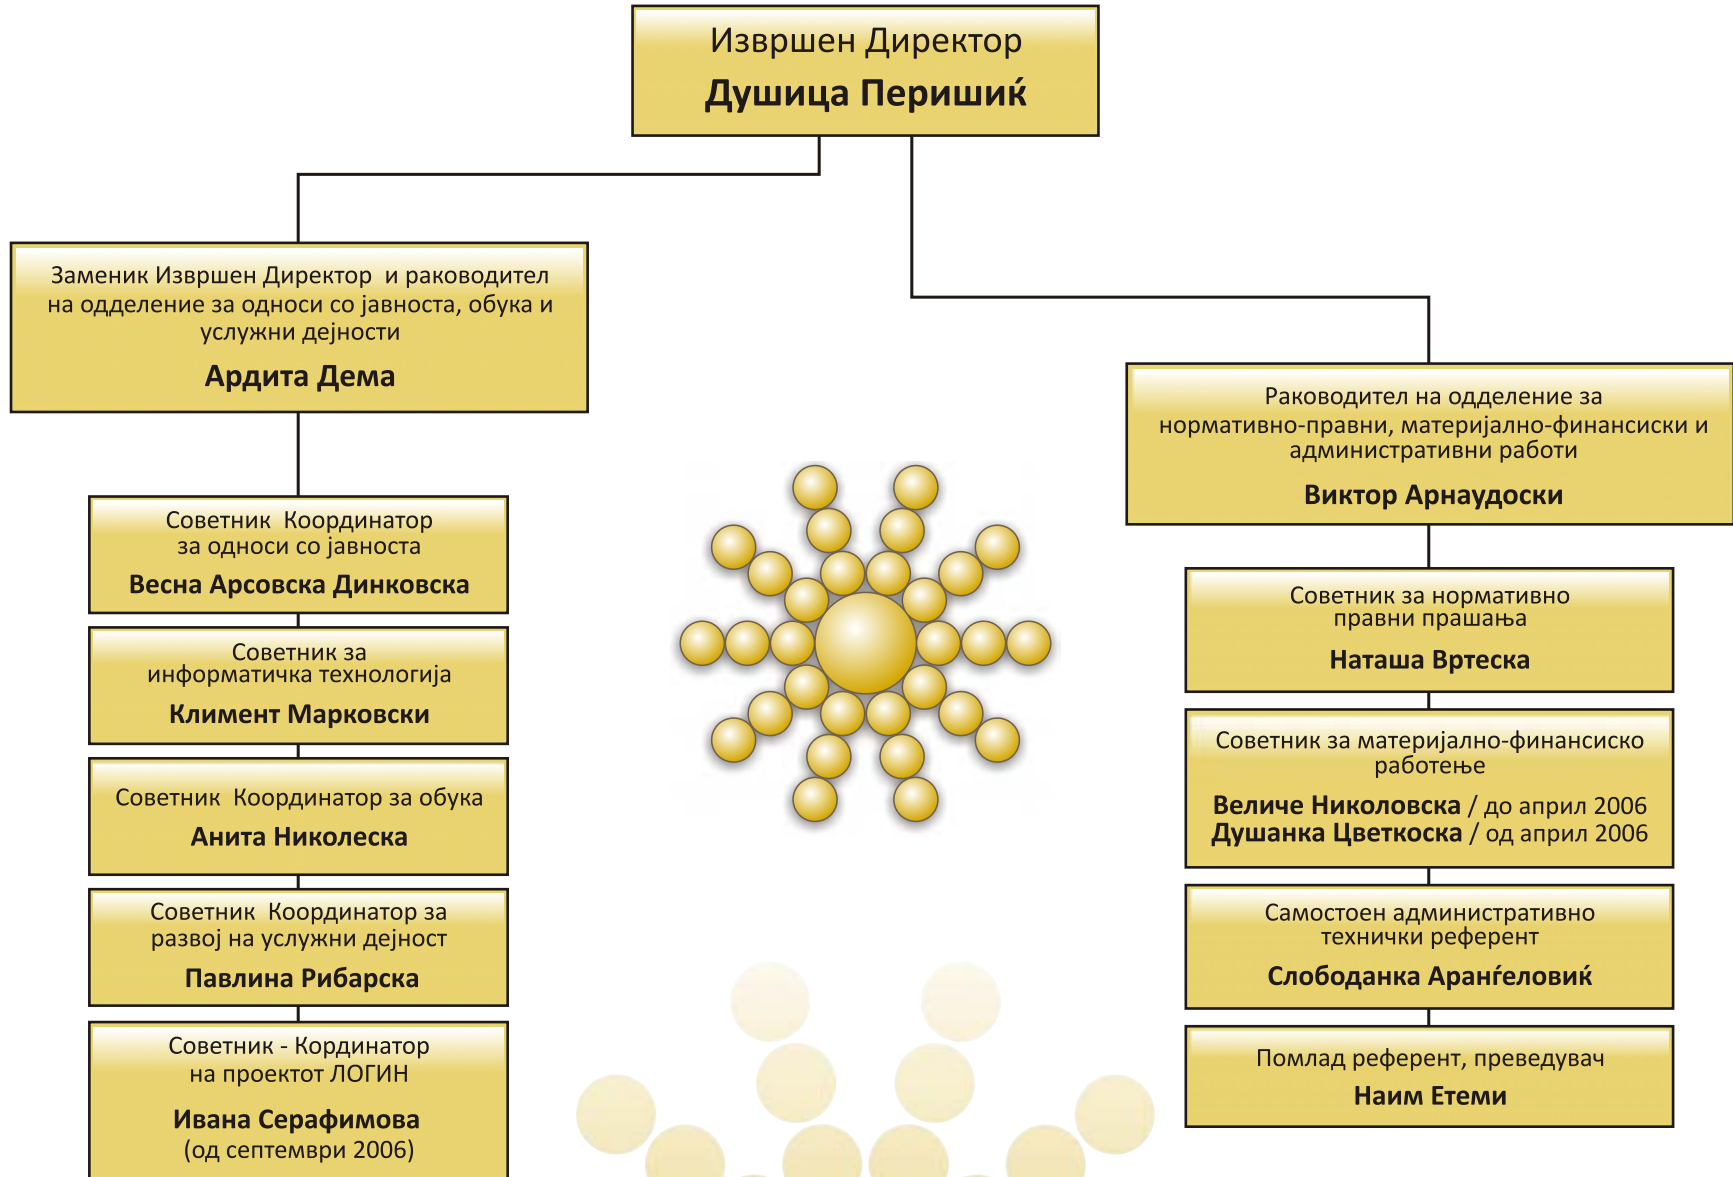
Извршен Директор
**Душица Перишиќ**

Заменик Извршен Директор и раководител на одделение за односи со јавноста, обука и услужни дејности
**Ардита Дема**

Советник Координатор за односи со јавноста
**Весна Арсовска Динковска**

Советник за информатичка технологија
**Климент Марковски**

Советник Координатор за обука
**Анита Николеска**

Советник Координатор за развој на услужни дејност
**Павлина Рибарска**

Советник - Кординатор на проектот ЛОГИН
**Ивана Серафимова**
(од септември 2006)

Раководител на одделение за нормативно-правни, материјално-финансиски и административни работи
**Виктор Арнаудоски**

Советник за нормативно правни прашања
**Наташа Вртеска**

Советник за материјално-финансиско работење
**Величе Николовска** / до април 2006
**Душанка Цветкоска** / од април 2006

Самостоен административно технички референт
**Слободанка Аранѓеловиќ**

Помлад референт, преведувач
**Наим Етеми**